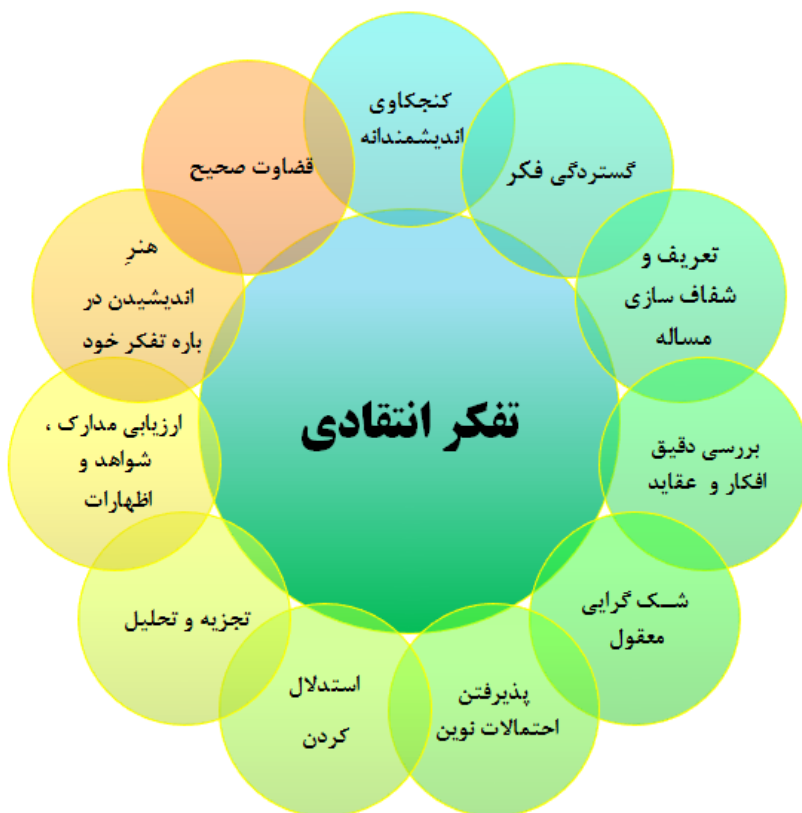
تفکر انتقادی

کنجکاوی اندیشمندانه

گستردگی فکر

تعریف و شفاف سازی مساله

بررسی دقیق افکار و عقاید

شک گرایی معقول

پذیرفتن احتمالات نوین

استدلال کردن

تجزیه و تحلیل

ارزیابی مدارک ، شواهد و اظهارات

هنرِ اندیشیدن در باره تفکر خود

قضاوت صحیح